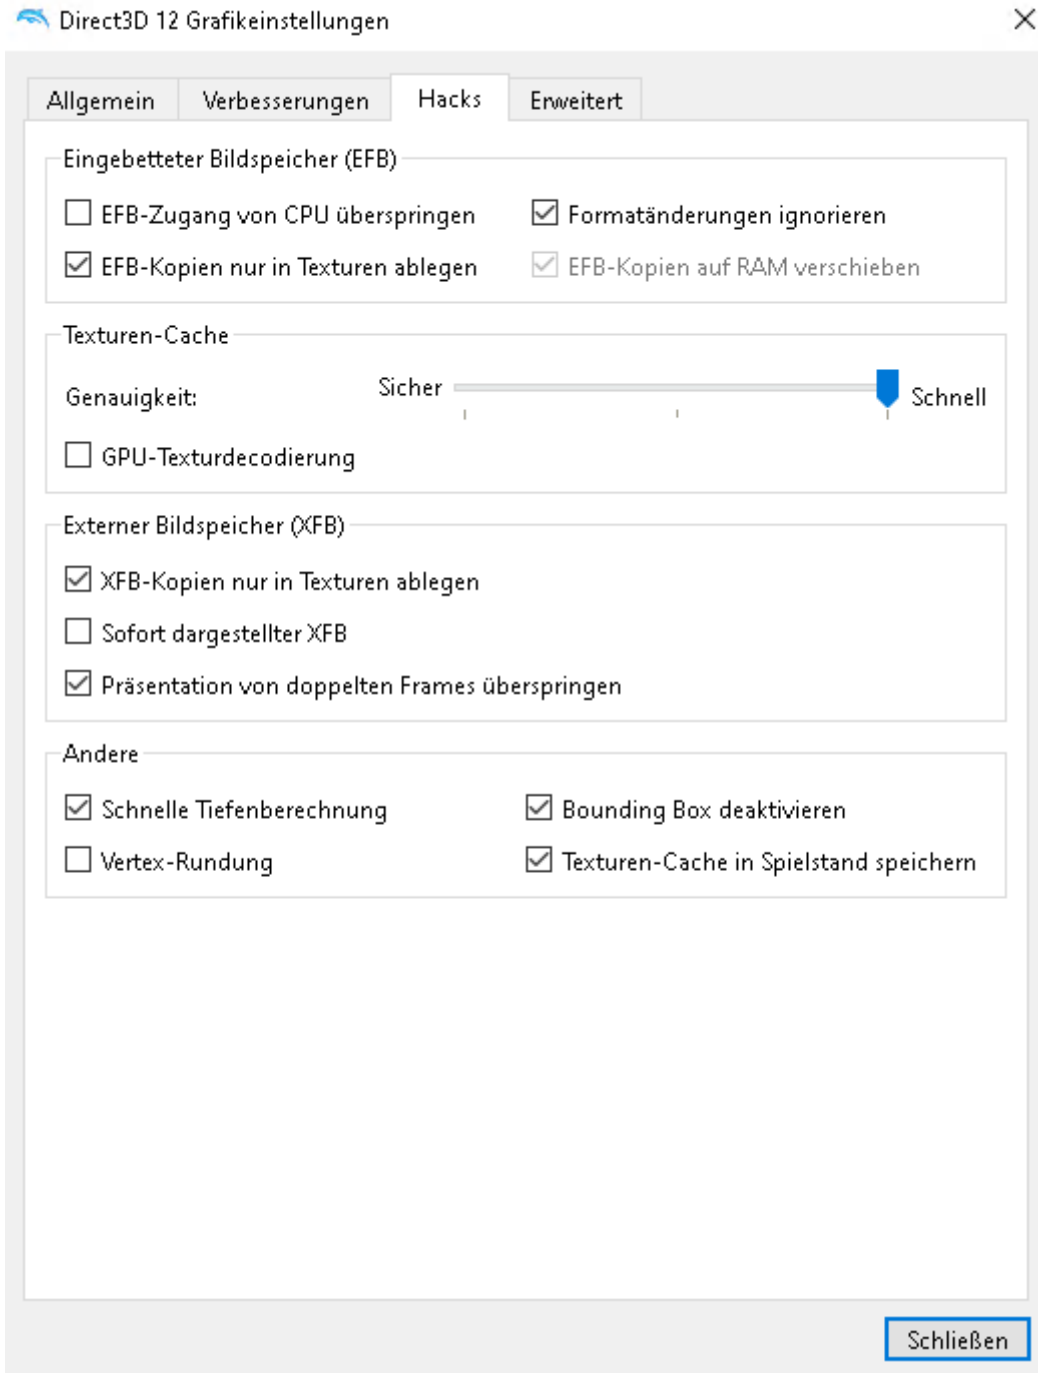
Direct3D 12 Grafikeinstellungen

Allgemein Verbesserungen Hacks Erweitert

Eingebetteter Bildspeicher (EFB)

EFB-Zugang von CPU überspringen
Formatänderungen ignorieren
EFB-Kopien nur in Texturen ablegen
EFB-Kopien auf RAM verschieben

Texturen-Cache

Genauigkeit: Sicher Schnell

GPU-Texturdecodierung

Externer Bildspeicher (XFB)

XFB-Kopien nur in Texturen ablegen
Sofort dargestellter XFB
Präsentation von doppelten Frames überspringen

Andere

Schnelle Tiefenberechnung
Bounding Box deaktivieren
Vertex-Rundung
Texturen-Cache in Spielstand speichern

Schließen